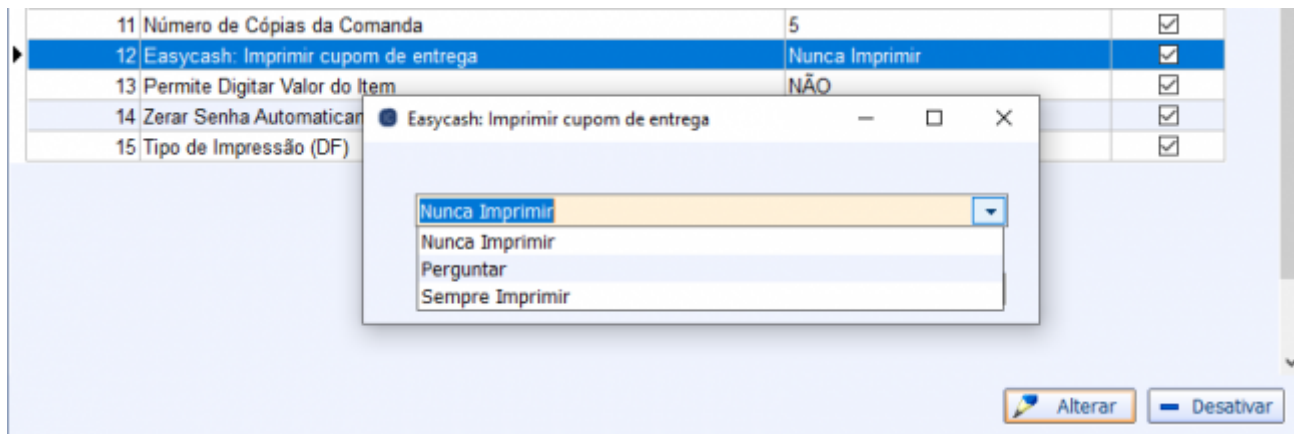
| | | |
|---|---|---|
| 11 Número de Cópias da Comanda | 5 | ☑ |
| 12 Easycash: Imprimir cupom de entrega | Nunca Imprimir | ☑ |
| 13 Permite Digitar Valor do Item | NÃO | ☑ |
| 14 Zerar Senha Automaticam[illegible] | | ☑ |
| 15 Tipo de Impressão (DF) | | ☑ |

Easycash: Imprimir cupom de entrega

Nunca Imprimir

Nunca Imprimir
Perguntar
Sempre Imprimir

Alterar
Desativar